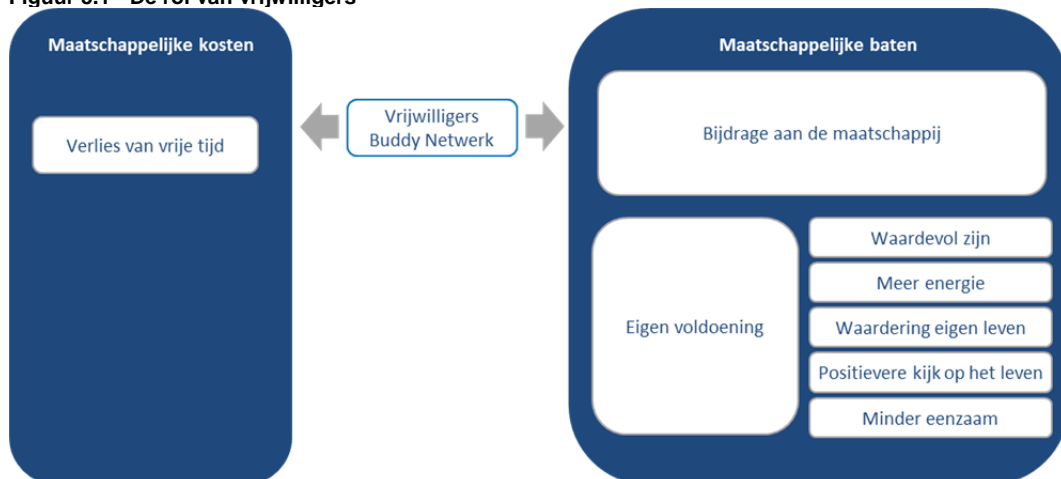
Figuur 5.1 – De rol van vrijwilligers

Maatschappelijke kosten

Verlies van vrije tijd

Vrijwilligers Buddy Netwerk

Maatschappelijke baten

Bijdrage aan de maatschappij

Eigen voldoening

Waardevol zijn

Meer energie

Waardering eigen leven

Positievere kijk op het leven

Minder eenzaam